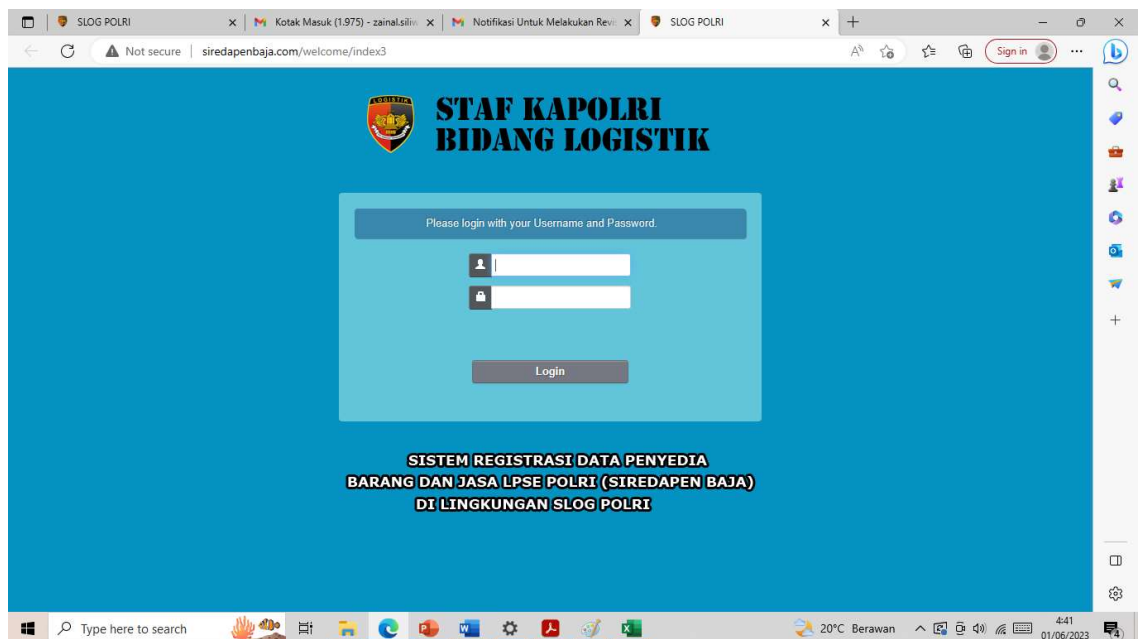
SLOG POLRI
Kotak Masuk (1.975) - zainal.silv
Notifikasi Untuk Melakukan Revi
SLOG POLRI

Not secure | siredapenbaja.com/welcome/index3

Sign in

STAF KAPOLRI
BIDANG LOGISTIK

Please login with your Username and Password.

Login

SISTEM REGISTRASI DATA PENYEDIA
BARANG DAN JASA LPSE POLRI (SIREDAPEN BAJA)
DI LINGKUNGAN SLOG POLRI

Type here to search

20°C Berawan

4:41
01/06/2023

4